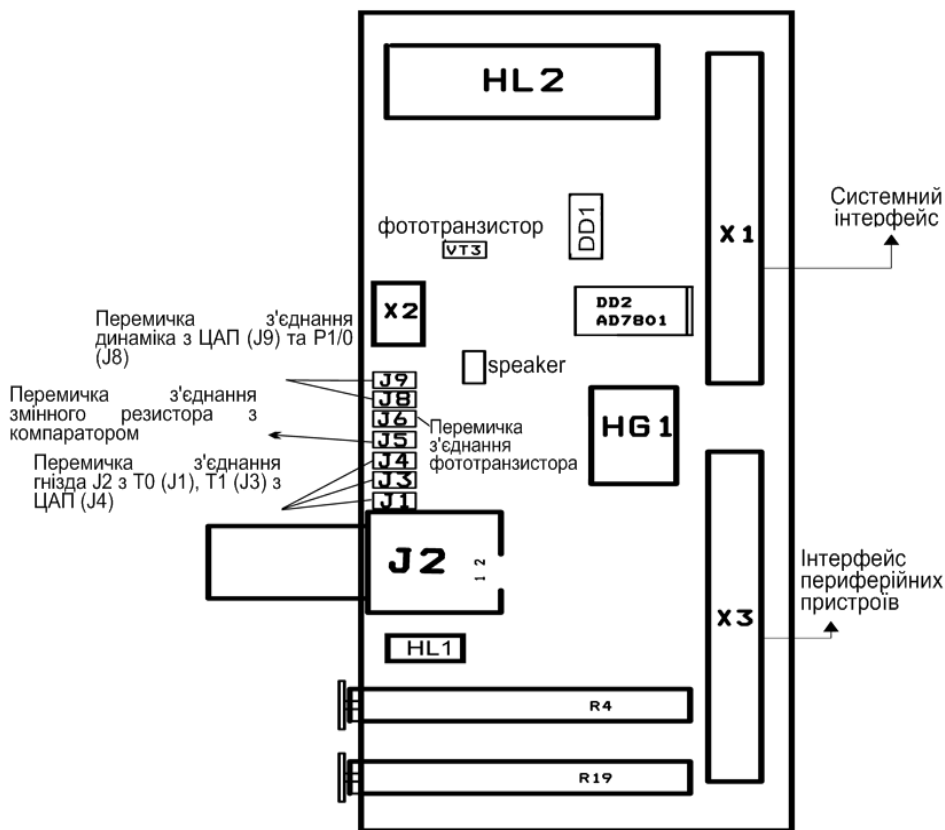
HL2

фототранзистор

VT3

DD1

X1

Системний інтерфейс

X2

DD2
AD7801

Перемичка з'єднання динаміка з ЦАП (J9) та P1/0 (J8)

speaker

Перемичка з'єднання змінного резистора з компаратором

J9
J8
J6
J5
J4
J3
J1

Перемичка з'єднання фототранзистора

HG1

Перемичка з'єднання гнізда J2 з T0 (J1), T1 (J3) з ЦАП (J4)

J2

1 2

Інтерфейс периферійних пристроїв

X3

HL1

R4

R19